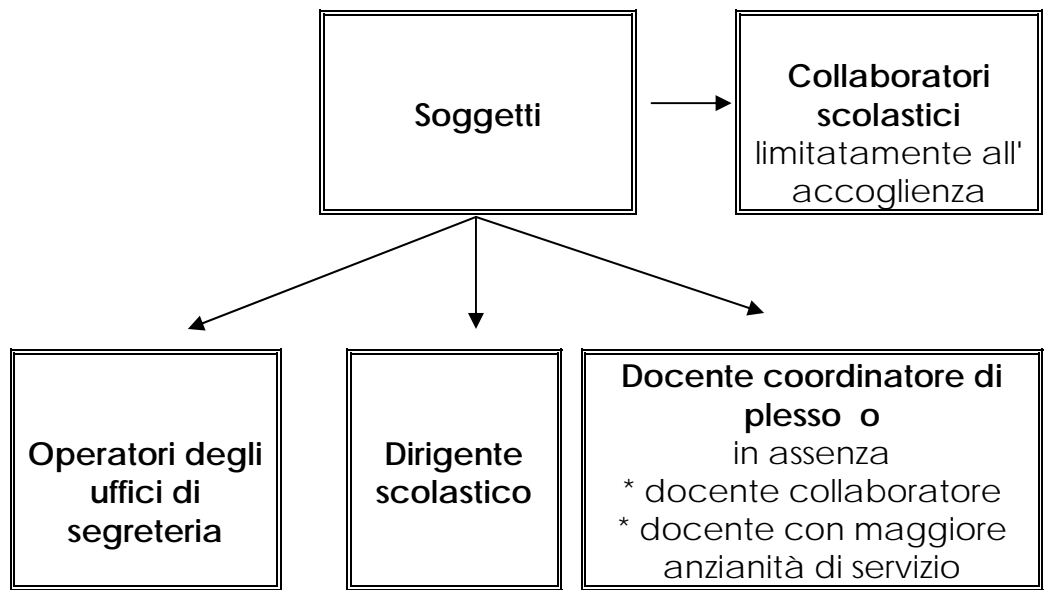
Soggetti

Collaboratori scolastici
limitatamente all' accoglienza

Operatori degli uffici di segreteria

Dirigente scolastico

Docente coordinatore di plesso o
in assenza
* docente collaboratore
* docente con maggiore anzianità di servizio